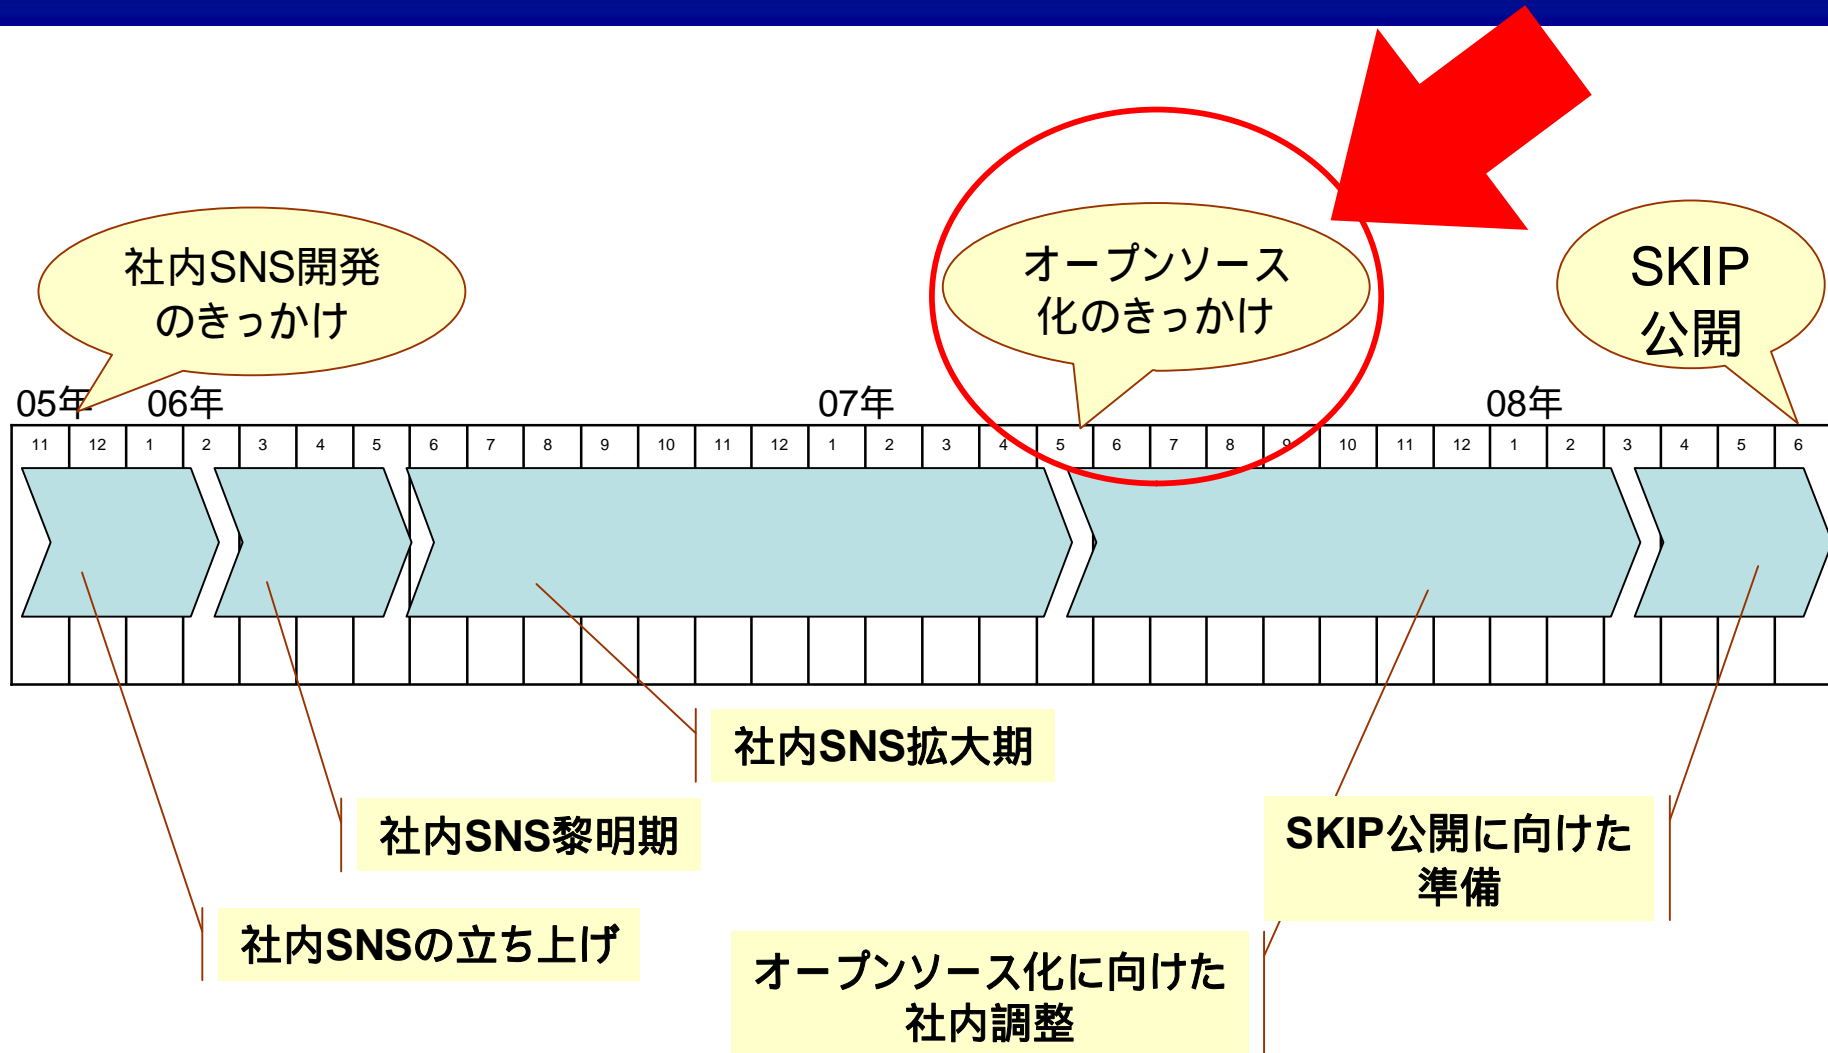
社内SNS開発のきっかけ

オープンソース化のきっかけ

SKIP公開

05年 06年 07年 08年

| 11 | 12 | 1 | 2 | 3 | 4 | 5 | 6 | 7 | 8 | 9 | 10 | 11 | 12 | 1 | 2 | 3 | 4 | 5 | 6 | 7 | 8 | 9 | 10 | 11 | 12 | 1 | 2 | 3 | 4 | 5 | 6 |
|---|---|---|---|---|---|---|---|---|---|---|---|---|---|---|---|---|---|---|---|---|---|---|---|---|---|---|---|---|---|---|---|

社内SNS拡大期

社内SNS黎明期

SKIP公開に向けた準備

社内SNSの立ち上げ

オープンソース化に向けた社内調整